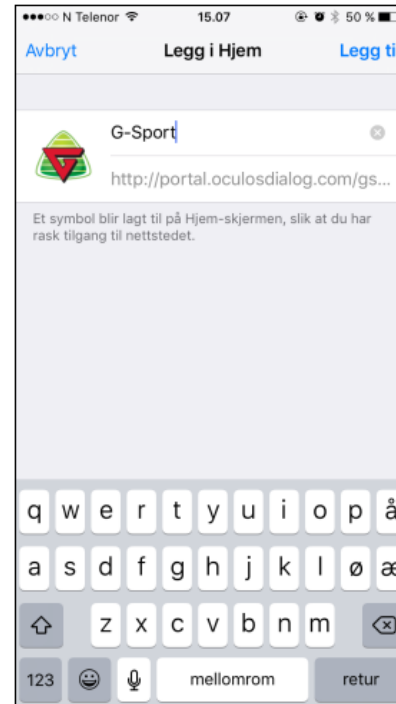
●●●○○ N Telenor 15.07 50 %

Avbryt Legg i Hjem Legg ti

G-Sport

http://portal.oculosdialog.com/gs...

Et symbol blir lagt til på Hjem-skjermen, slik at du har rask tilgang til nettstedet.

q w e r t y u i o p å

a s d f g h j k l ø æ

z x c v b n m

123 mellomrom retur